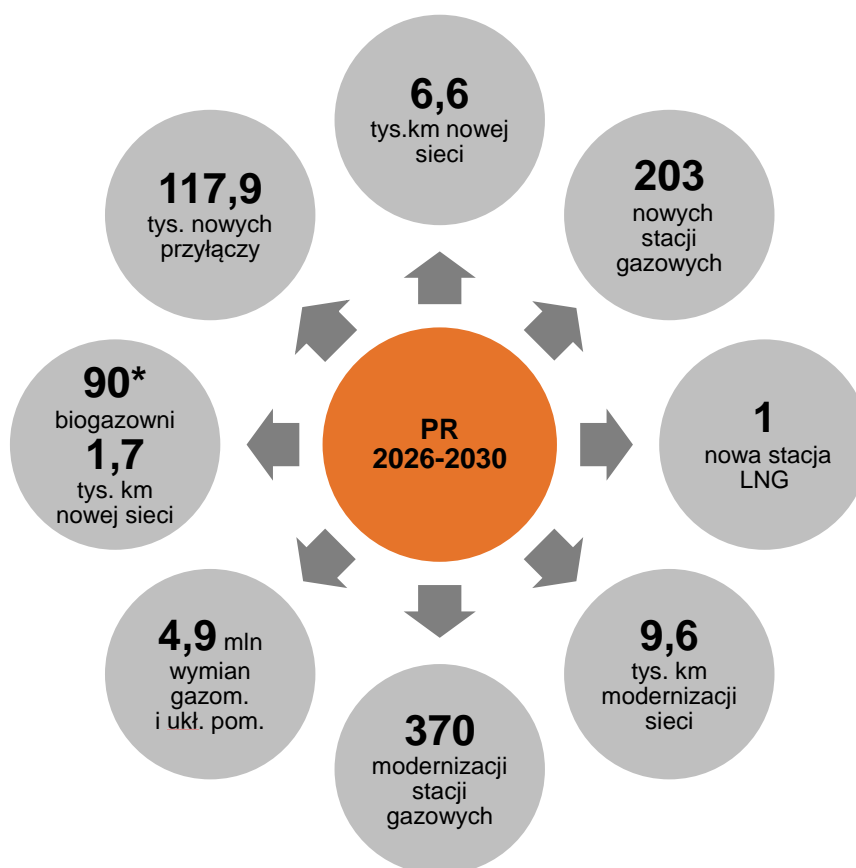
PR
2026-2030

6,6
tys.km nowej sieci

203
nowych stacji gazowych

1
nowa stacja LNG

9,6
tys. km modernizacji sieci

370
modernizacji stacji gazowych

4,9 mln
wymian gazom. i ukł. pom.

90*
biogazowni
1,7
tys. km nowej sieci

117,9
tys. nowych przyłączy